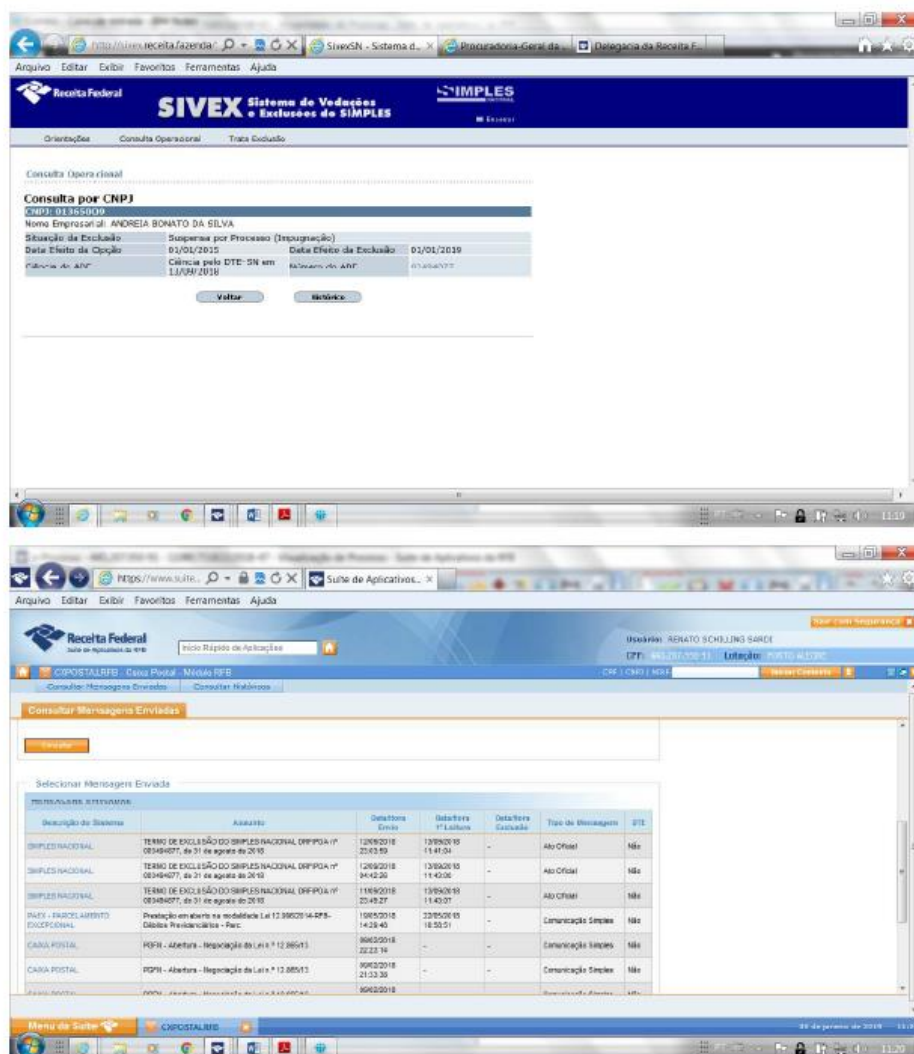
http://sivex.receita.fazenda SivexSN - Sistema d... Procuradoria-Geral da... Delegacia da Receita F...

Arquivo Editar Exibir Favoritos Ferramentas Ajuda

Receita Federal

SIVEX Sistema de Vedações e Exclusões do SIMPLES

SIMPLES NACIONAL

Orientações Consulta Operacional Trata Exclusão

Consulta Operacional

Consulta por CNPJ

CNPJ: 01365009

Nome Empresarial: ANDREIA BONATO DA SILVA

| Situação da Exclusão | Suspensa por Processo (Impugnação) | | |
|---|---|---|---|
| Data Efeito da Opção | 01/01/2015 | Data Efeito da Exclusão | 01/01/2019 |
| Ciência do ADE | Ciência pelo DTE-SN em 11/09/2018 | Número do ADE | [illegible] |

Voltar Histórico

Suíte de Aplicativos...

Arquivo Editar Exibir Favoritos Ferramentas Ajuda

Receita Federal

Início Rápido de Aplicações

Usuário: RENATO SCHILLING SARDI

CPF: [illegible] Lotação: PORTO ALEGRE

CXPOSTALRFB - Caixa Postal - Módulo RFB

Consultar Mensagens Enviadas Consultar Históricos

Consultar Mensagens Enviadas

Consultar

Selecionar Mensagem Enviada

MENSAGENS ATIVADAS

| Descrição do Sistema | Assunto | Data/Hora Envio | Data/Hora 1ª Leitura | Data/Hora Exclusão | Tipo de Mensagem | DTE |
|---|---|---|---|---|---|---|
| SIMPLES NACIONAL | TERMO DE EXCLUSÃO DO SIMPLES NACIONAL DRF/POA nº 003494077, de 31 de agosto de 2018 | 12/09/2018 23:03:59 | 13/09/2018 11:41:04 | - | Ato Oficial | Não |
| SIMPLES NACIONAL | TERMO DE EXCLUSÃO DO SIMPLES NACIONAL DRF/POA nº 003494077, de 31 de agosto de 2018 | 12/09/2018 04:42:26 | 13/09/2018 11:42:06 | - | Ato Oficial | Não |
| SIMPLES NACIONAL | TERMO DE EXCLUSÃO DO SIMPLES NACIONAL DRF/POA nº 003494077, de 31 de agosto de 2018 | 11/09/2018 23:45:27 | 13/09/2018 11:43:07 | - | Ato Oficial | Não |
| PAEX - PARCELAMENTO EXCEPCIONAL | Prestação em aberto na modalidade Lei 12.996/2014-RFB-Débitos Previdenciários - Parc. | 19/05/2018 14:29:40 | 22/05/2018 16:50:51 | - | Comunicação Simples | Não |
| CAIXA POSTAL | PGFN - Abertura - Negociação da Lei nº 12.865/13 | 09/02/2018 22:23:14 | - | - | Comunicação Simples | Não |
| CAIXA POSTAL | PGFN - Abertura - Negociação da Lei nº 12.865/13 | 09/02/2018 21:33:38 | - | - | Comunicação Simples | Não |

Menu da Suíte CXPOSTALRFB